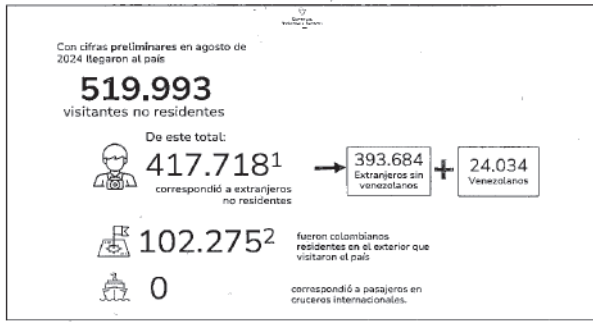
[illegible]

Con cifras preliminares en agosto de 2024 llegaron al país

519.993

visitantes no residentes

De este total:

417.718$^1$

correspondió a extranjeros no residentes

393.684

Extranjeros sin venezolanos

+

24.034

Venezolanos

102.275$^2$

fueron colombianos residentes en el exterior que visitaron el país

0

correspondió a pasajeros en cruceros internacionales.